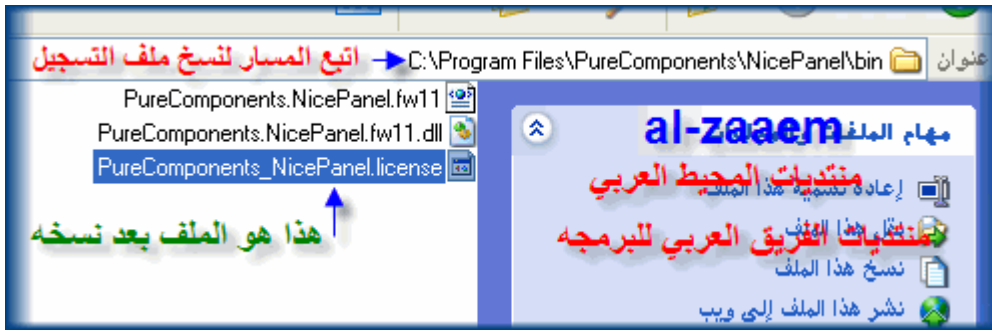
عنوان C:\Program Files\PureComponents\NicePanel\bin اتبع المسار لنسخ ملف التسجيل

PureComponents.NicePanel.fw11
PureComponents.NicePanel.fw11.dll
PureComponents_NicePanel.license

هذا هو الملف بعد نسخه

مهام الملف
al-zaaem
منتديات المحيط العربي
إعادة تسمية هذا الملف
نقل هذا الملف
منتديات الفريق العربي للبرمجه
نسخ هذا الملف
نشر هذا الملف إلى ويب